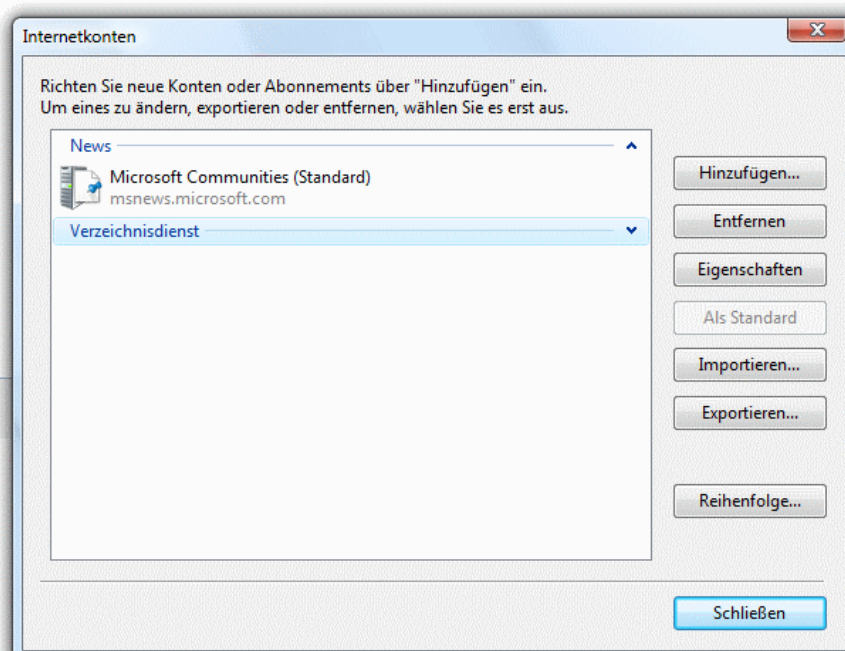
Internetkonten

Richten Sie neue Konten oder Abonnements über "Hinzufügen" ein.
Um eines zu ändern, exportieren oder entfernen, wählen Sie es erst aus.

News

Microsoft Communities (Standard)
msnews.microsoft.com

Verzeichnisdienst

Hinzufügen...
Entfernen
Eigenschaften
Als Standard
Importieren...
Exportieren...
Reihenfolge...

Schließen